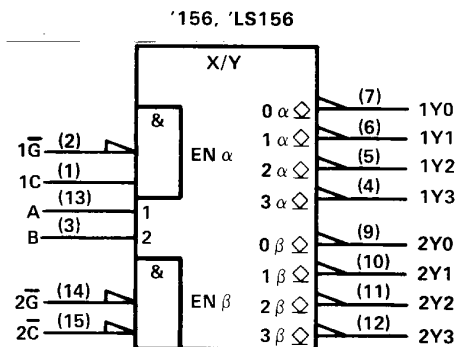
'156, 'LS156

X/Y

&

EN $\alpha$

$1\overline{G}$ (2)

1C (1)

A (13) 1

B (3) 2

&

EN $\beta$

$2\overline{G}$ (14)

$2\overline{C}$ (15)

0 $\alpha$ (7) 1Y0

1 $\alpha$ (6) 1Y1

2 $\alpha$ (5) 1Y2

3 $\alpha$ (4) 1Y3

0 $\beta$ (9) 2Y0

1 $\beta$ (10) 2Y1

2 $\beta$ (11) 2Y2

3 $\beta$ (12) 2Y3